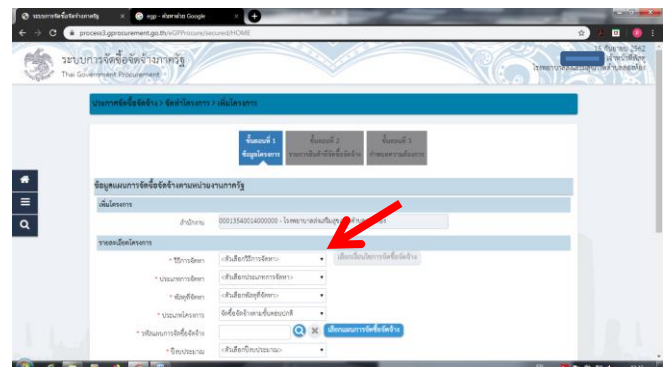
ระบบการจัดซื้อจัดจ้างภาครัฐ × egp - ค้นหาด้วย Google ×

process3.gprocurement.go.th/eGPProcure/secured/HOME

ระบบการจัดซื้อจัดจ้างภาครัฐ
Thai Government Procurement

15 กันยายน 2562
เจ้าหน้าที่พัสดุ
โรงพยาบาล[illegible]

ประกาศจัดซื้อจัดจ้าง > จัดทำโครงการ > เพิ่มโครงการ

ขั้นตอนที่ 1 ข้อมูลโครงการ
ขั้นตอนที่ 2 รายการสินค้าที่จัดซื้อจัดจ้าง
ขั้นตอนที่ 3 กำหนดความต้องการ

ข้อมูลแผนการจัดซื้อจัดจ้างตามหน่วยงานภาครัฐ

เพิ่มโครงการ

สำนักงาน 0001354001400000 - โรงพยาบาลส่งเสริมสุขภาพ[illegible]

รายละเอียดโครงการ

* วิธีการจัดหา <เลือกวิธีการจัดหา> เลือกเงื่อนไขการจัดซื้อจัดจ้าง

* ประเภทการจัดหา <เลือกประเภทการจัดหา>

* ผังคู่จัดหา <เลือกผังคู่จัดหา>

* ประเภทโครงการ จัดซื้อจัดจ้างตามขั้นตอนปกติ

* รหัสแผนการจัดซื้อจัดจ้าง เลือกแผนการจัดซื้อจัดจ้าง

* ปีงบประมาณ <เลือกปีงบประมาณ>